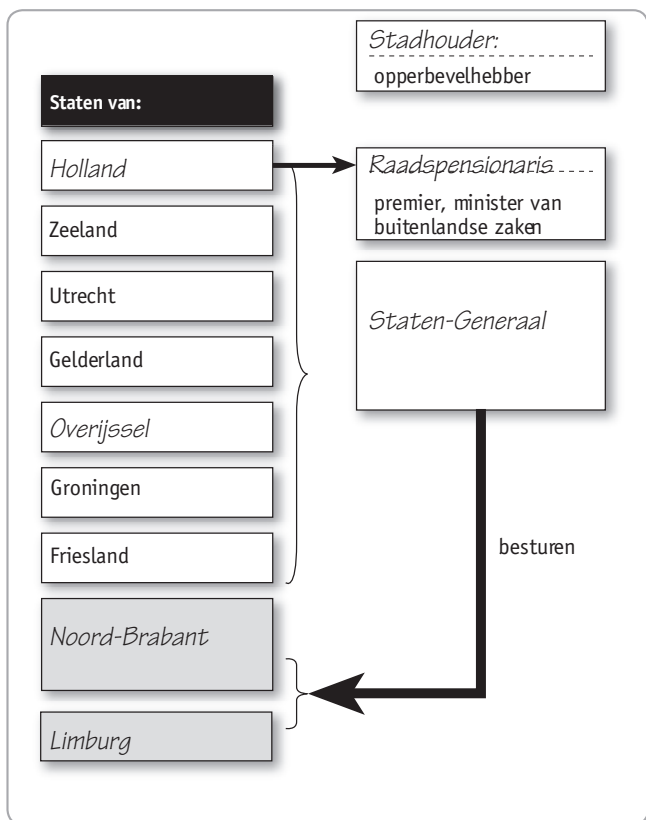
Stadhouder:
opperbevelhebber

Staten van:

Holland

Raadspensionaris
premier, minister van buitenlandse zaken

Zeeland

Utrecht

Staten-Generaal

Gelderland

Overijssel

Groningen

besturen

Friesland

Noord-Brabant

Limburg